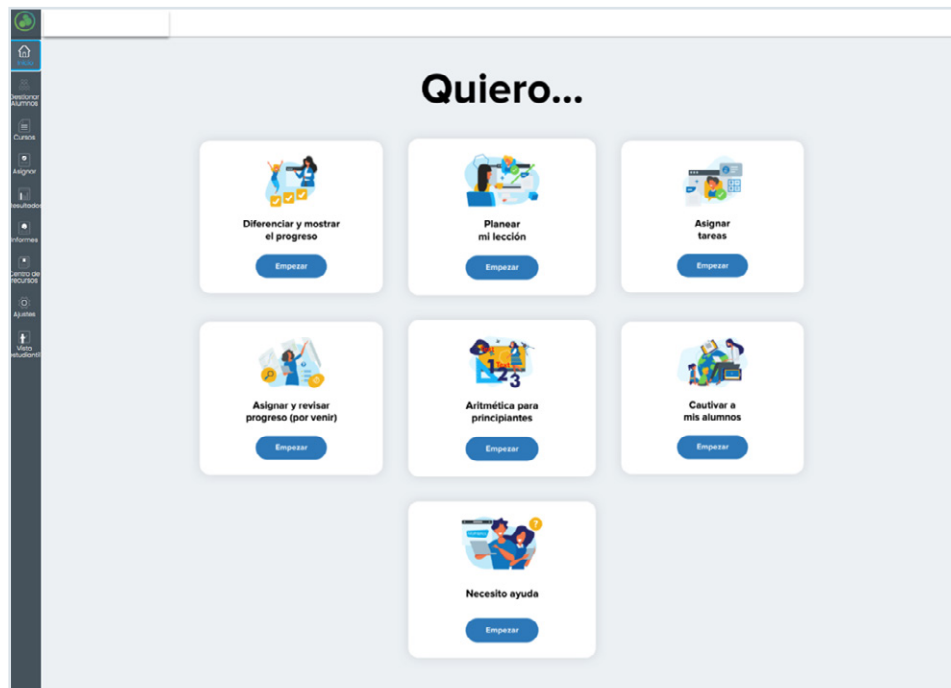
Inicio

Gestionar Alumnos

Cursos

Asignar

Resultados

Informes

Centro de recursos

Ajustes

Vista estudiantil

Quiero...

Diferenciar y mostrar el progreso

Empezar

Planear mi lección

Empezar

Asignar tareas

Empezar

Asignar y revisar progreso (por venir)

Empezar

Aritmética para principiantes

Empezar

Cautivar a mis alumnos

Empezar

Necesito ayuda

Empezar